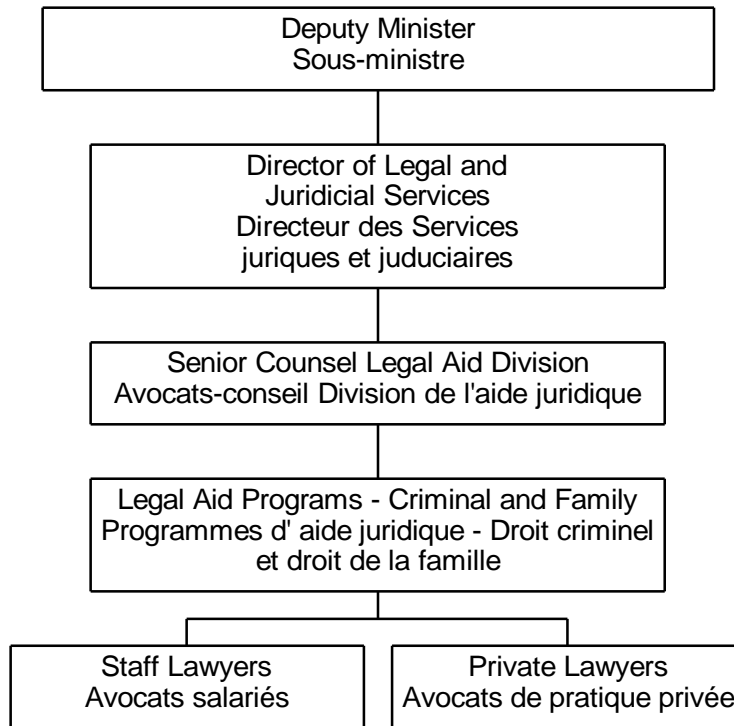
Deputy Minister
Sous-ministre

Director of Legal and Juridicial Services
Directeur des Services juriques et juduciaires

Senior Counsel Legal Aid Division
Avocats-conseil Division de l'aide juridique

Legal Aid Programs - Criminal and Family
Programmes d' aide juridique - Droit criminel et droit de la famille

Staff Lawyers
Avocats salariés

Private Lawyers
Avocats de pratique privée